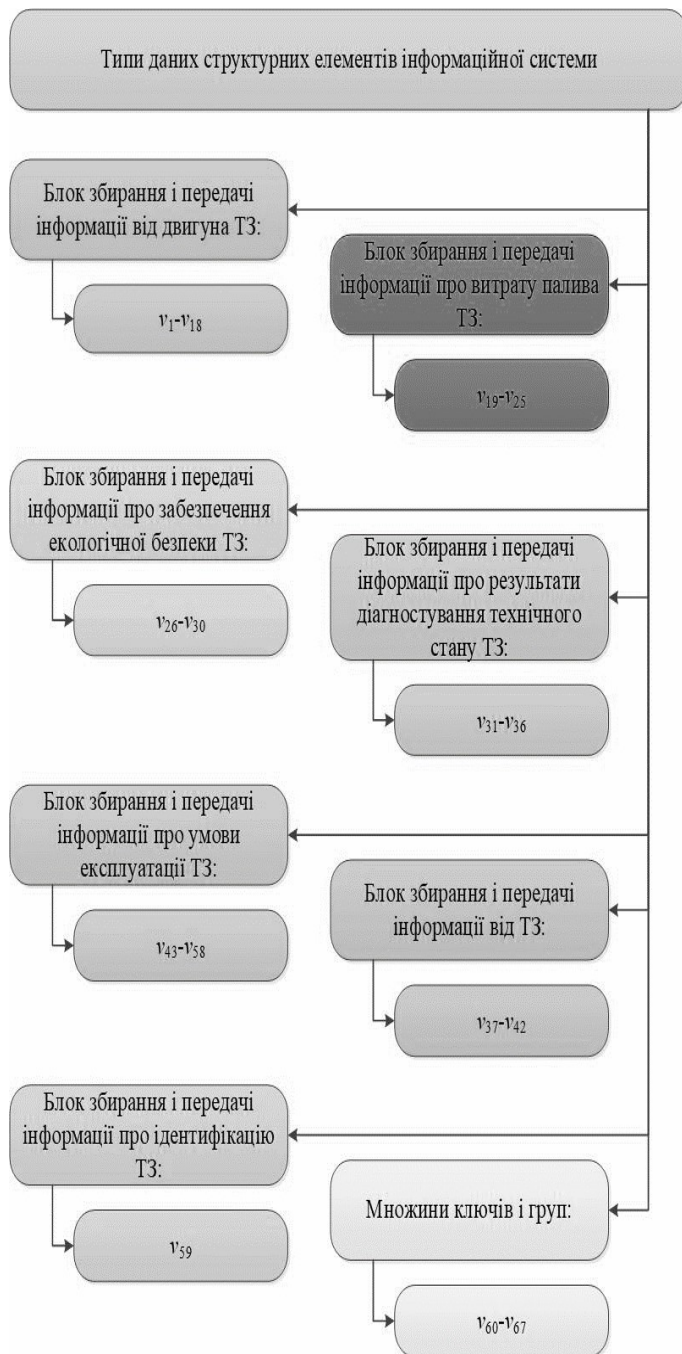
Типи даних структурних елементів інформаційної системи

Блок збирання і передачі інформації від двигуна ТЗ:

$v_1$-$v_{18}$

Блок збирання і передачі інформації про витрату палива ТЗ:

$v_{19}$-$v_{25}$

Блок збирання і передачі інформації про забезпечення екологічної безпеки ТЗ:

$v_{26}$-$v_{30}$

Блок збирання і передачі інформації про результати діагностування технічного стану ТЗ:

$v_{31}$-$v_{36}$

Блок збирання і передачі інформації про умови експлуатації ТЗ:

$v_{43}$-$v_{58}$

Блок збирання і передачі інформації від ТЗ:

$v_{37}$-$v_{42}$

Блок збирання і передачі інформації про ідентифікацію ТЗ:

$v_{59}$

Множини ключів і груп:

$v_{60}$-$v_{67}$